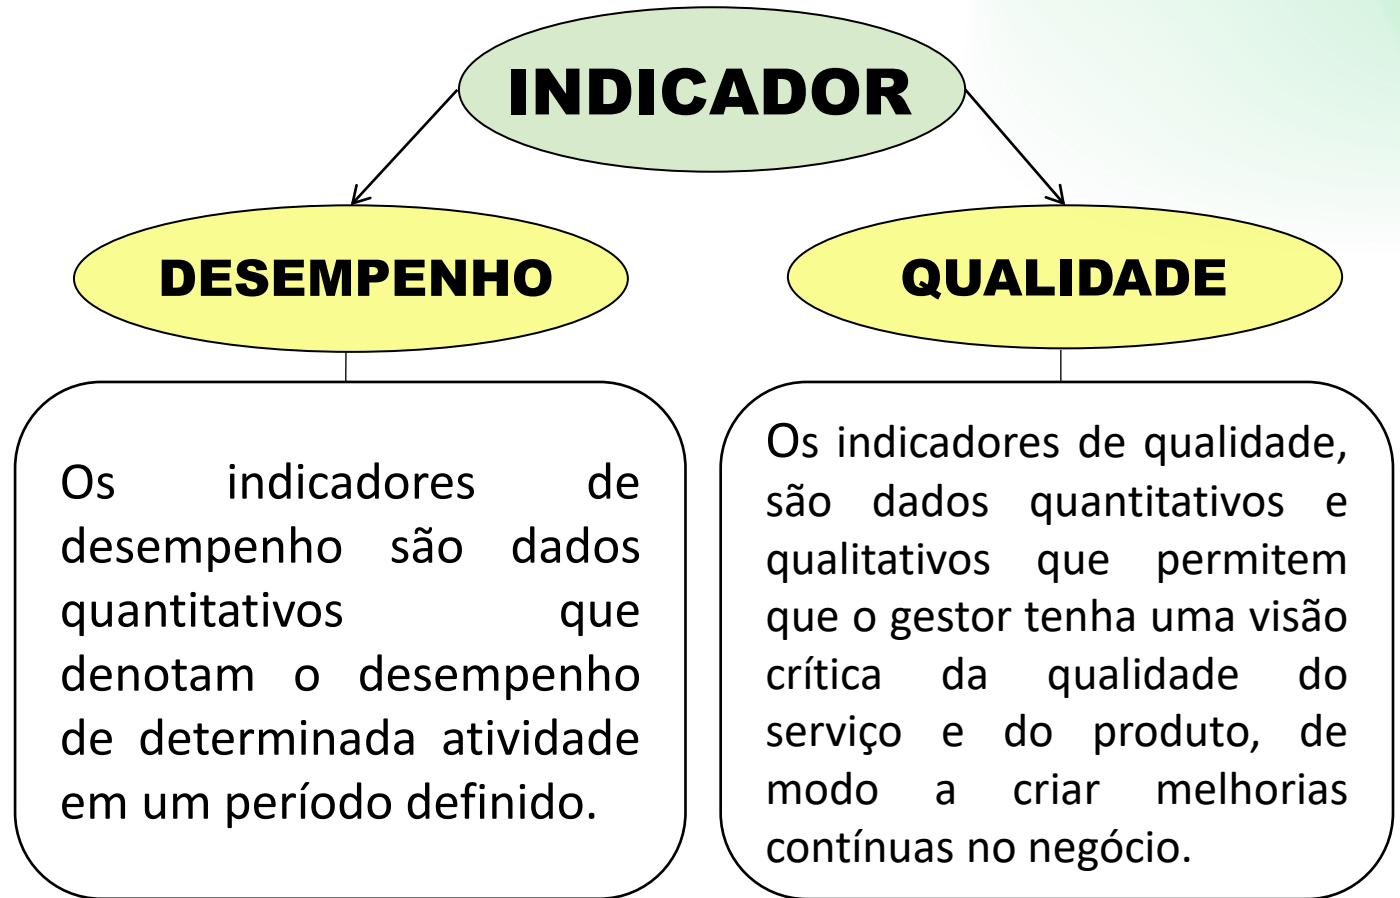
INDICADOR

DESEMPENHO

QUALIDADE

Os indicadores de desempenho são dados quantitativos que denotam o desempenho de determinada atividade em um período definido.

Os indicadores de qualidade, são dados quantitativos e qualitativos que permitem que o gestor tenha uma visão crítica da qualidade do serviço e do produto, de modo a criar melhorias contínuas no negócio.